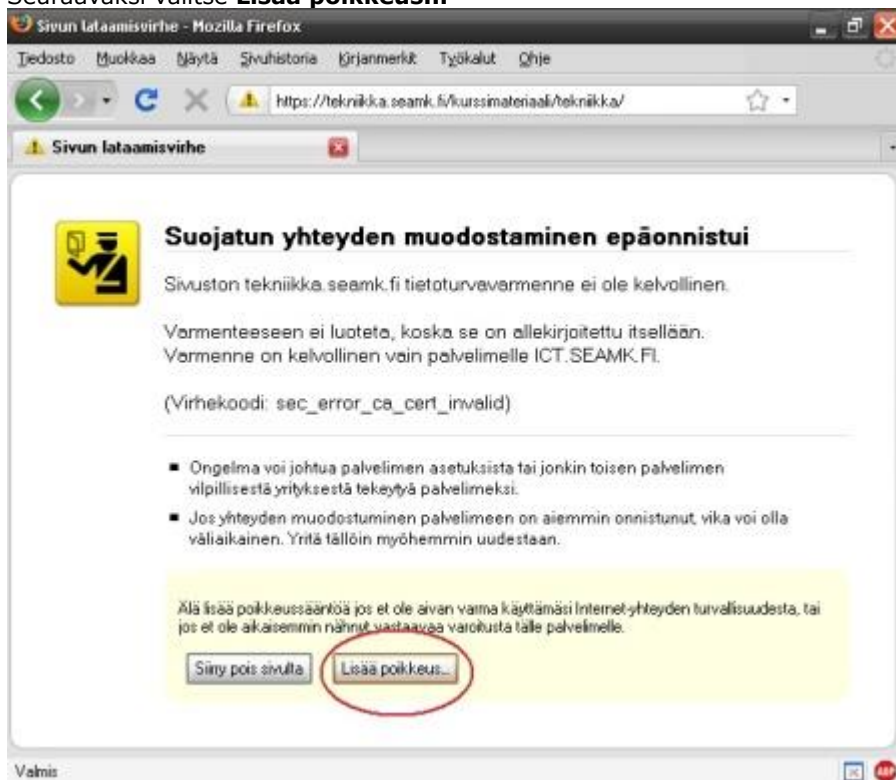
Seuraavaksi valitse **Lisää poikkeus...**

Sivun lataamisvirhe - Mozilla Firefox

Tiedosto Muokkaa Näytä Sivuhistoria Kirjanmerkit Työkalut Ohje

https://tekniikka.seamk.fi/kurssimateriaali/tekniikka/

Sivun lataamisvirhe

Suojatun yhteyden muodostaminen epäonnistui

Sivuston tekniikka.seamk.fi tietoturvavarmenne ei ole kelvollinen.

Varmenteeseen ei luoteta, koska se on allekirjoitettu itsellään. Varmenne on kelvollinen vain palvelimelle ICT.SEAMK.FI.

(Virhekoodi: sec_error_ca_cert_invalid)

- Ongelma voi johtua palvelimen asetuksista tai jonkin toisen palvelimen vilpillisestä yrityksestä tekeytyä palvelimeksi.
- Jos yhteyden muodostuminen palvelimeen on aiemmin onnistunut, vika voi olla väliaikainen. Yritä tällöin myöhemmin uudestaan.

Älä lisää poikkeussääntöä jos et ole aivan varma käyttämäsi Internet-yhteyden turvallisuudesta, tai jos et ole aikaisemmin nähnyt vastaavaa varoitusta tälle palvelimelle.

Siirry pois sivulta Lisää poikkeus...

Valmis